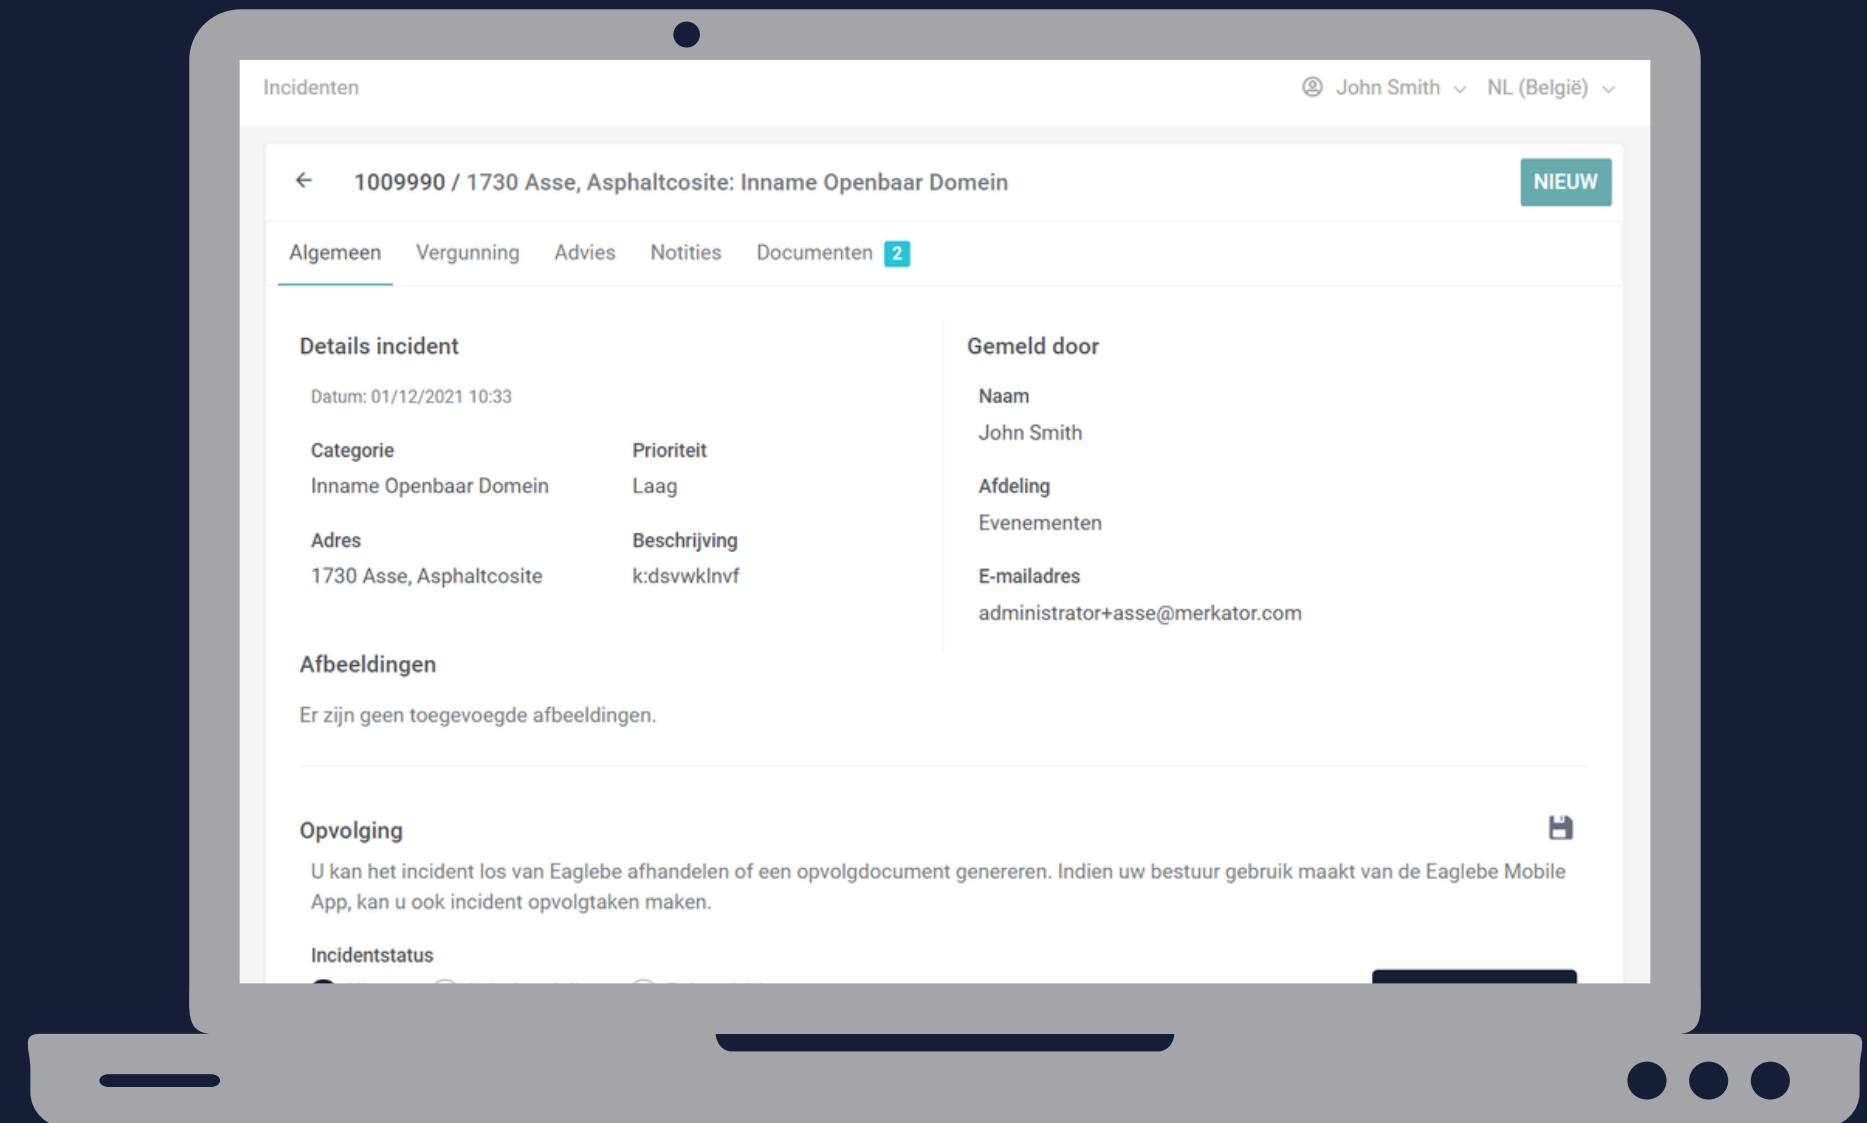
Incidenten

John Smith NL (België)

← 1009990 / 1730 Asse, Asphaltcosite: Inname Openbaar Domein

NIEUW

Algemeen Vergunning Advies Notities Documenten 2

Details incident

Datum: 01/12/2021 10:33

Categorie
Inname Openbaar Domein

Prioriteit
Laag

Adres
1730 Asse, Asphaltcosite

Beschrijving
k:dsvwklnvf

Gemeld door

Naam
John Smith

Afdeling
Evenementen

E-mailadres
administrator+asse@merkator.com

Afbeeldingen

Er zijn geen toegevoegde afbeeldingen.

Opvolging

U kan het incident los van Eaglebe afhandelen of een opvolgdocument genereren. Indien uw bestuur gebruik maakt van de Eaglebe Mobile App, kan u ook incident opvolgtaken maken.

Incidentstatus